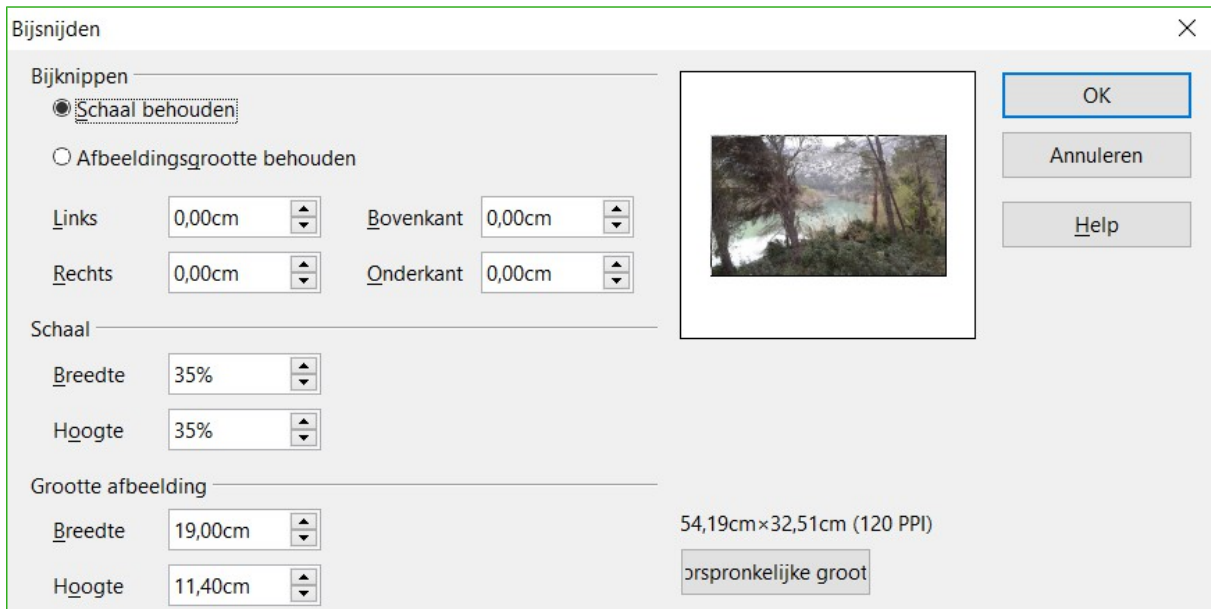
Bijsnijden

Bijknippen

Schaal behouden

Afbeeldingsgrootte behouden

Links 0,00cm

Bovenkant 0,00cm

Rechts 0,00cm

Onderkant 0,00cm

Schaal

Breedte 35%

Hoogte 35%

Grootte afbeelding

Breedte 19,00cm

Hoogte 11,40cm

OK

Annuleren

Help

54,19cm×32,51cm (120 PPI)

orspronkelijke groot